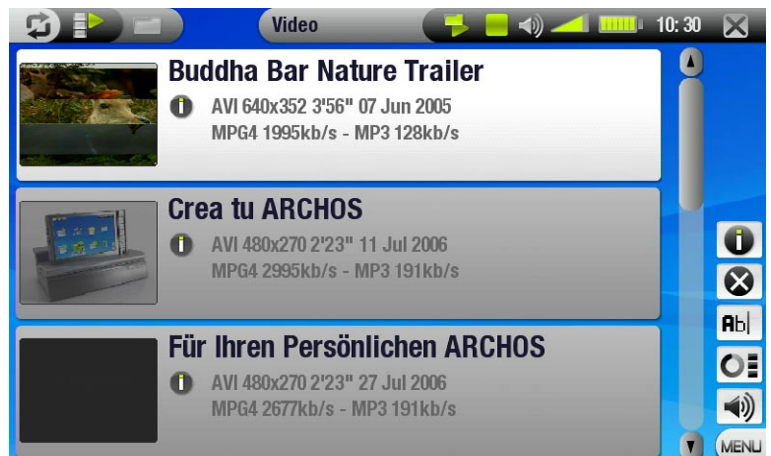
Video

10:30

Buddha Bar Nature Trailer

AVI 640x352 3'56" 07 Jun 2005

MPG4 1995kb/s - MP3 128kb/s

Crea tu ARCHOS

AVI 480x270 2'23" 11 Jul 2006

MPG4 2995kb/s - MP3 191kb/s

Für Ihren Persönlichen ARCHOS

AVI 480x270 2'23" 27 Jul 2006

MPG4 2677kb/s - MP3 191kb/s

Ab|

MENU